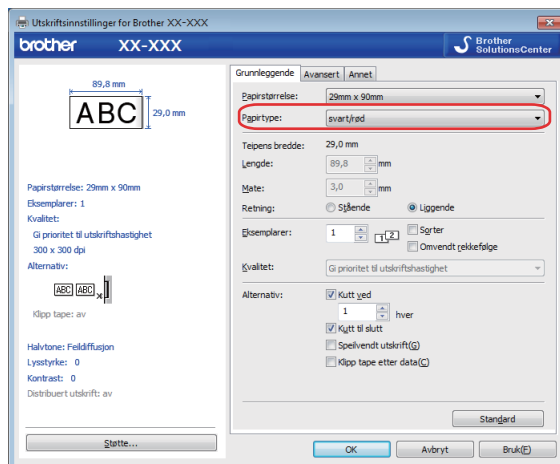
Utskriftsinnstillinger for Brother XX-XXX

brother XX-XXX

Brother SolutionsCenter

89,8 mm

ABC

29,0 mm

Papirstørrelse: 29mm x 90mm
Eksemplarer: 1
Kvalitet:
Gi prioritet til utskriftshastighet
300 x 300 dpi
Alternativ:

ABC ABC

Klipp tape: av

Halvtone: Feildiffusjon
Lysstyrke: 0
Kontrast: 0
Distribuert utskrift: av

Støtte...

Grunnleggende | Avansert | Annet

Papirstørrelse: 29mm x 90mm

Papirtype: svart/rød

Teipens bredde: 29,0 mm

Lengde: 89,8 mm

Mate: 3,0 mm

Retning: Stående Liggende

Eksemplarer: 1 Sorter Omvendt rekkefølge

Kvalitet: Gi prioritet til utskriftshastighet

Alternativ: Kutt ved 1 hver
Kutt til slutt
Speilvendt utskrift(G)
Klipp tape etter data(C)

Standard

OK Avbryt Bruk(F)